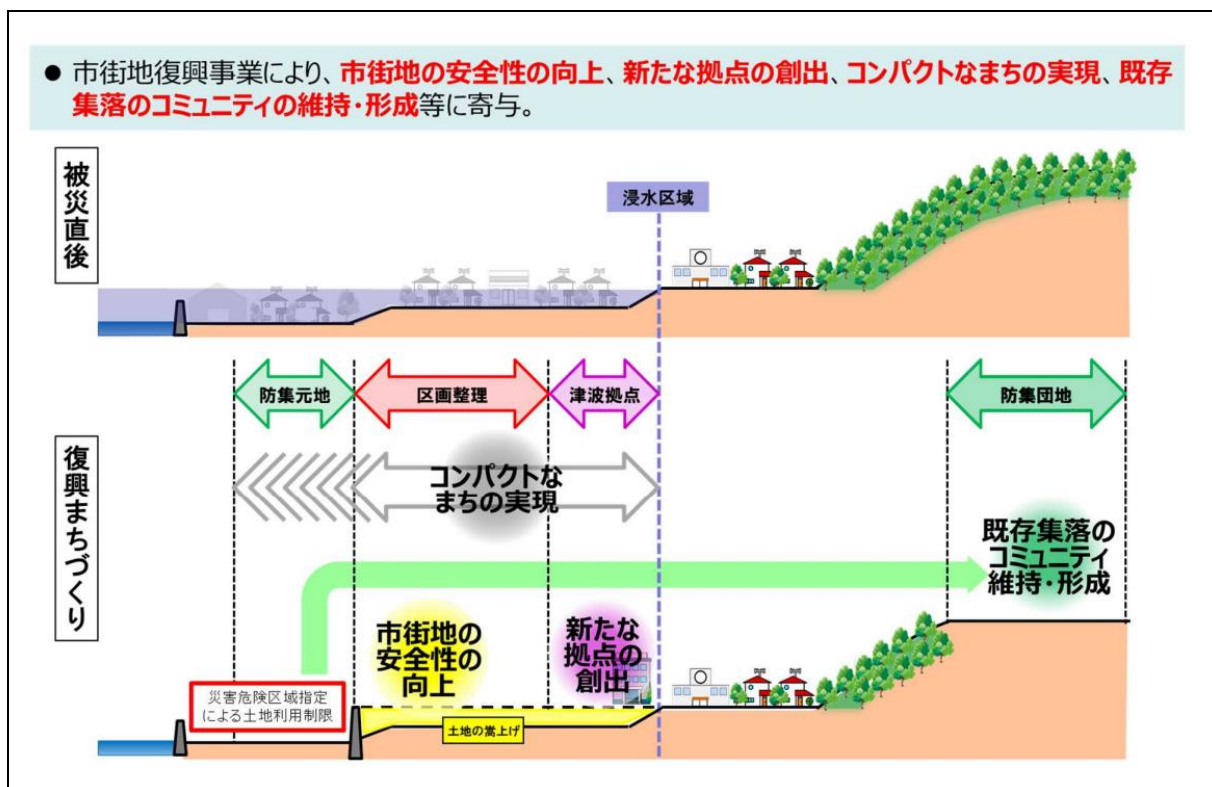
● 市街地復興事業により、市街地の安全性の向上、新たな拠点の創出、コンパクトなまちの実現、既存集落のコミュニティの維持・形成等に寄与。

被災直後

浸水区域

防集元地

区画整理

津波拠点

防集団地

復興まちづくり

コンパクトなまちの実現

既存集落のコミュニティ維持・形成

市街地の安全性の向上

新たな拠点の創出

災害危険区域指定による土地利用制限

土地の嵩上げ